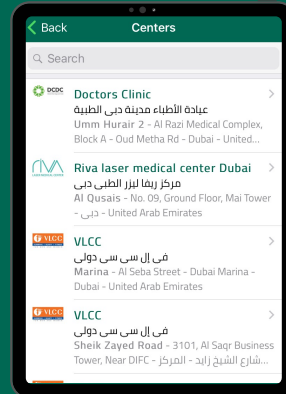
Back
Centers
Search

DCDC
Doctors Clinic
عيادة الأطباء مدينة دبي الطبية
Umm Hurair 2 - Al Razi Medical Complex, Block A - Oud Metha Rd - Dubai - United...

Riva laser medical center Dubai
مركز ريفا ليزر الطبي دبي
Al Qusais - No. 09, Ground Floor, Mai Tower - دبي - United Arab Emirates

VLCC
VLCC
في إل سي سي دولي
Marina - Al Seba Street - Dubai Marina - Dubai - United Arab Emirates

VLCC
VLCC
في إل سي سي دولي
Sheik Zayed Road - 3101, Al Saqr Business Tower, Near DIFC - المركز - شارع الشيخ زايد...